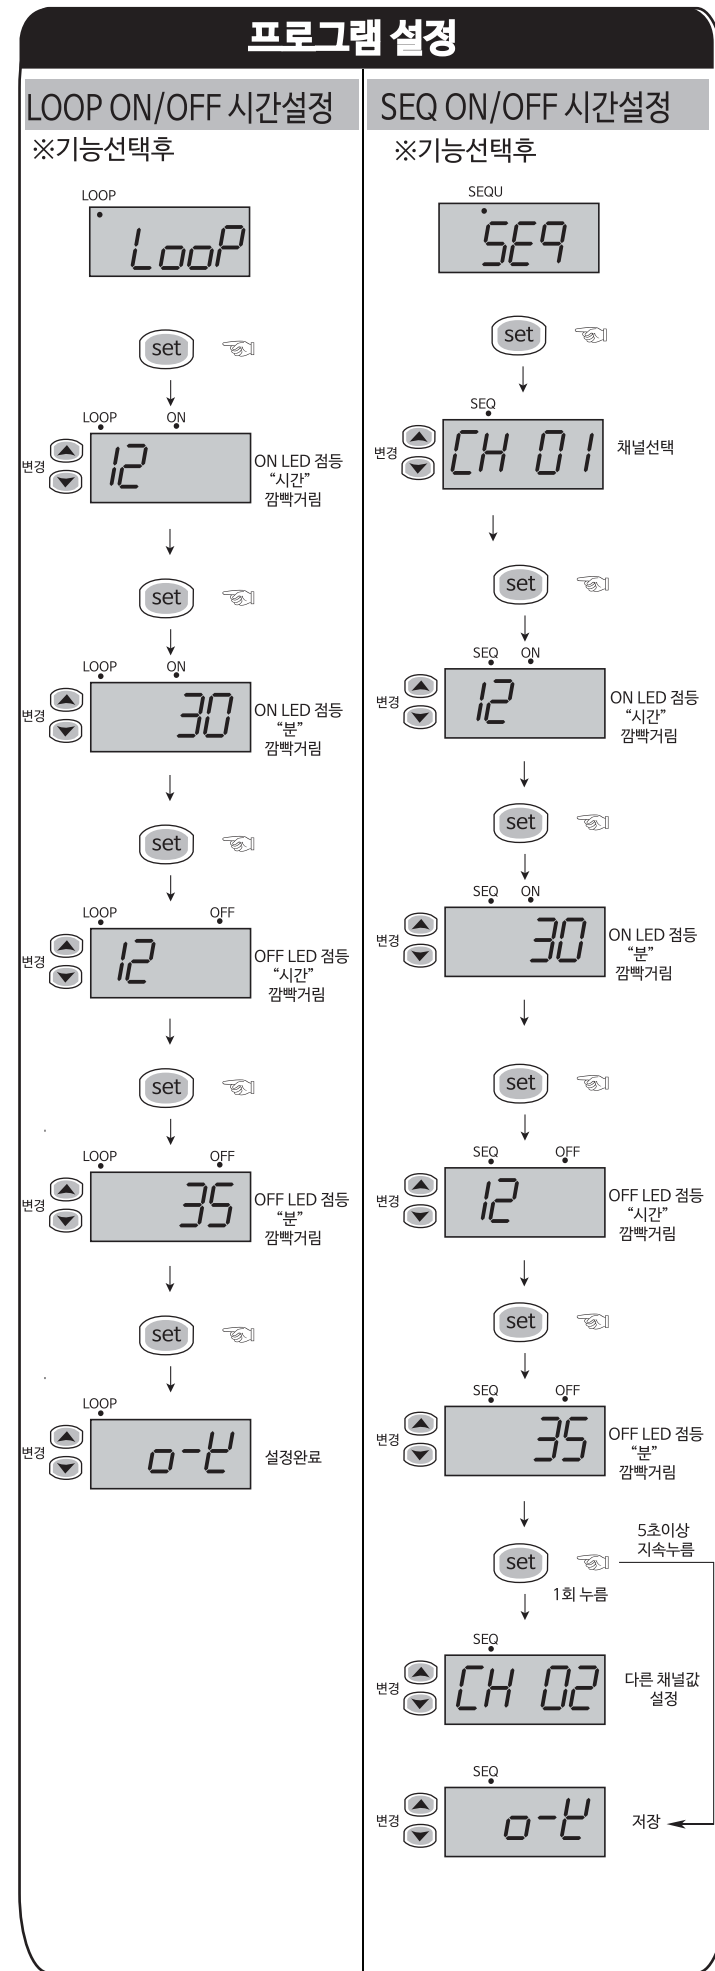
프로그램 설정

LOOP ON/OFF 시간설정
※기능선택후

LOOP
LooP

set

LOOP ON
변경
12
ON LED 점등
"시간"
깜빡거림

set

LOOP ON
변경
30
ON LED 점등
"분"
깜빡거림

set

LOOP OFF
변경
12
OFF LED 점등
"시간"
깜빡거림

set

LOOP OFF
변경
35
OFF LED 점등
"분"
깜빡거림

set

LOOP
변경
o-t
설정완료

SEQ ON/OFF 시간설정
※기능선택후

SEQU
SEq

set

SEQ
변경
CH 01
채널선택

set

SEQ ON
변경
12
ON LED 점등
"시간"
깜빡거림

set

SEQ ON
변경
30
ON LED 점등
"분"
깜빡거림

set

SEQ OFF
변경
12
OFF LED 점등
"시간"
깜빡거림

set

SEQ OFF
변경
35
OFF LED 점등
"분"
깜빡거림

set
5초이상
지속누름
1회 누름

SEQ
변경
CH 02
다른 채널값
설정

SEQ
변경
o-t
저장